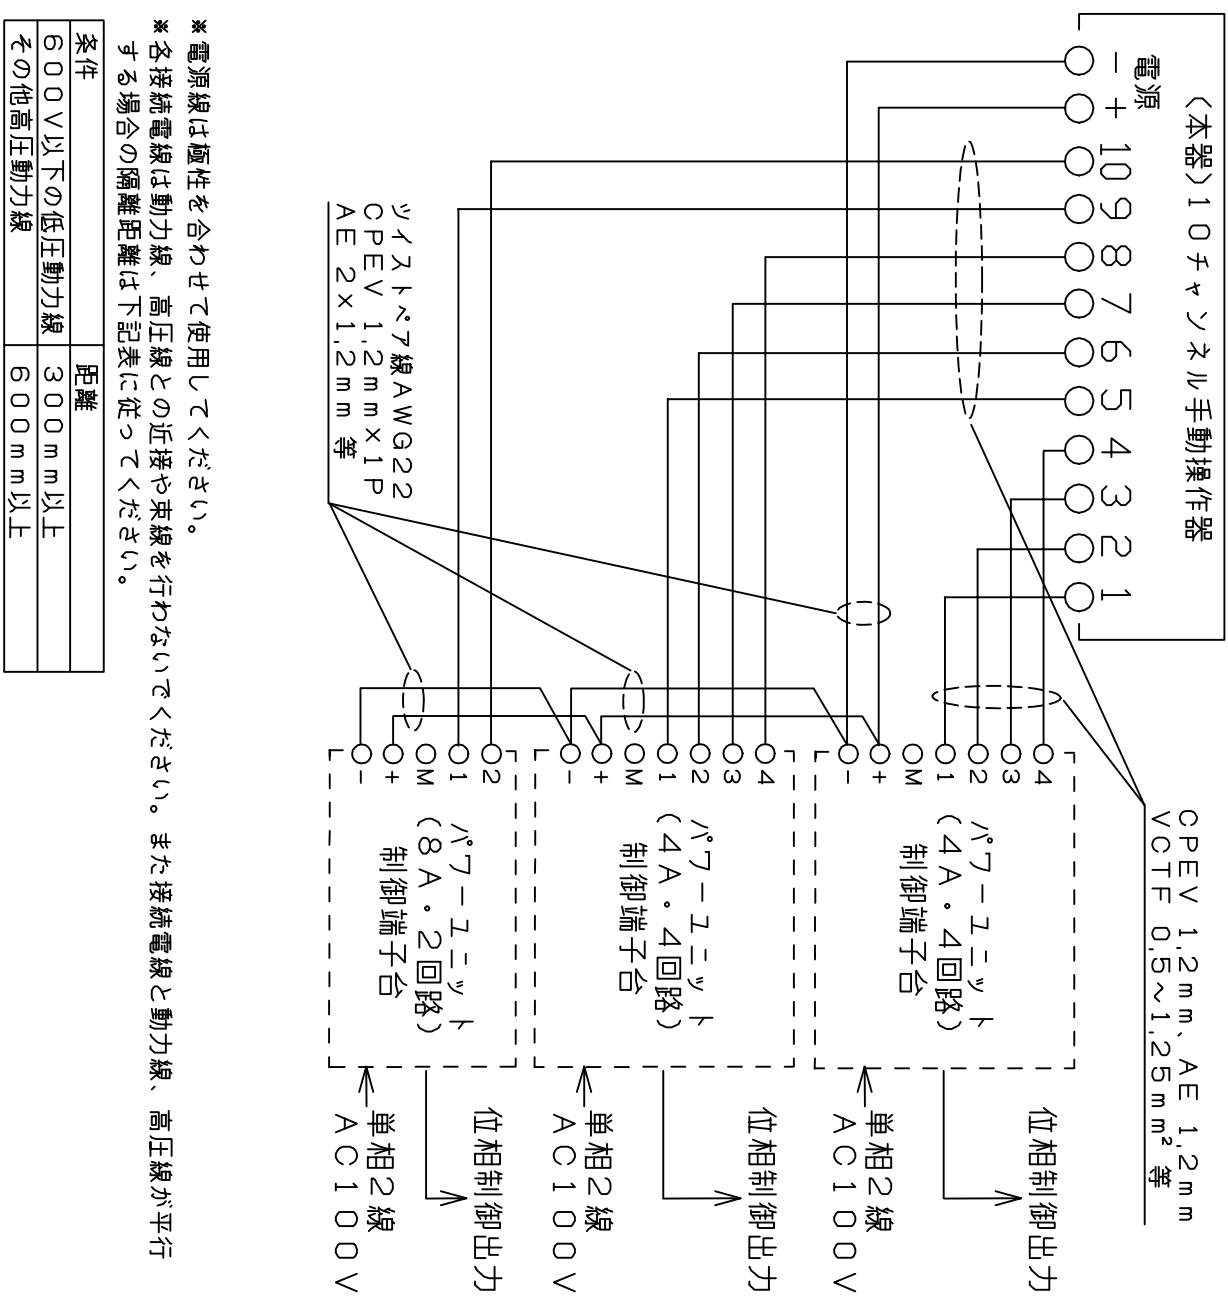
〈本器〉10チャンネル手動操作器

電源
－ ＋ 10 9 8 7 6 5 4 3 2 1

CPEV 1.2mm、AE 1.2mm
VCTF 0.5～1.25mm² 等

ツイストペア線AWG22
CPEV 1.2mm×1P
AE 2×1.2mm 等

－ ＋ OM 1 2 3 4
パワーユニット
（4A・4回路）
制御端子台
位相制御出力
単相2線
AC100V

－ ＋ OM 1 2 3 4
パワーユニット
（4A・4回路）
制御端子台
位相制御出力
単相2線
AC100V

－ ＋ OM 1 2
パワーユニット
（8A・2回路）
制御端子台
位相制御出力
単相2線
AC100V

※電源線は極性を合わせて使用してください。
※各接続電線は動力線、高圧線との近接や束線を行わないでください。また接続電線と動力線、高圧線が平行する場合の隔離距離は下記表に従ってください。

| 条件 | 距離 |
|---|---|
| 600V以下の低圧動力線 | 300mm以上 |
| その他高圧動力線 | 600mm以上 |